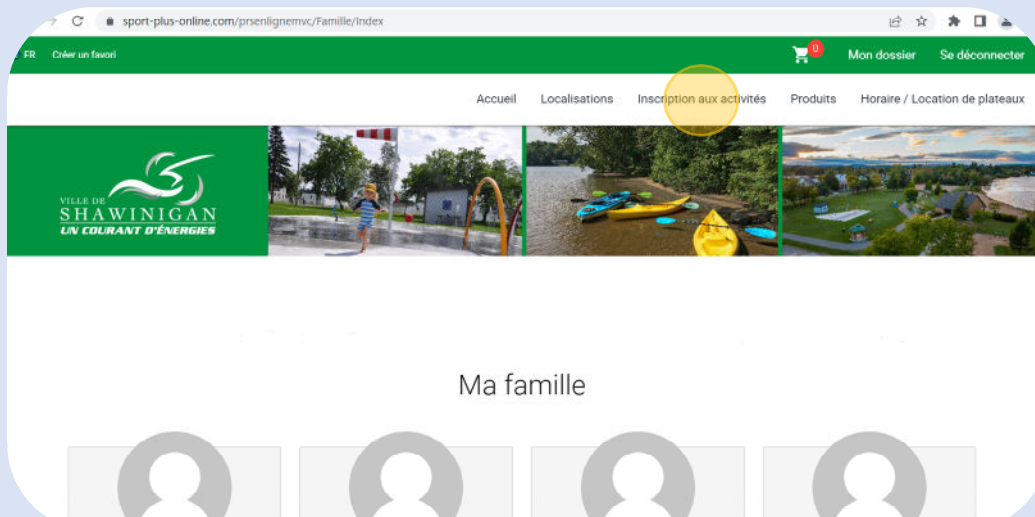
sport-plus-online.com/prsenlignemvc/Famille/Index

FR Créer un favori

0 Mon dossier Se déconnecter

Accueil Localisations Inscription aux activités Produits Horaire / Location de plateaux

VILLE DE SHAWINIGAN UN COURANT D'ÉNERGIES

Ma famille